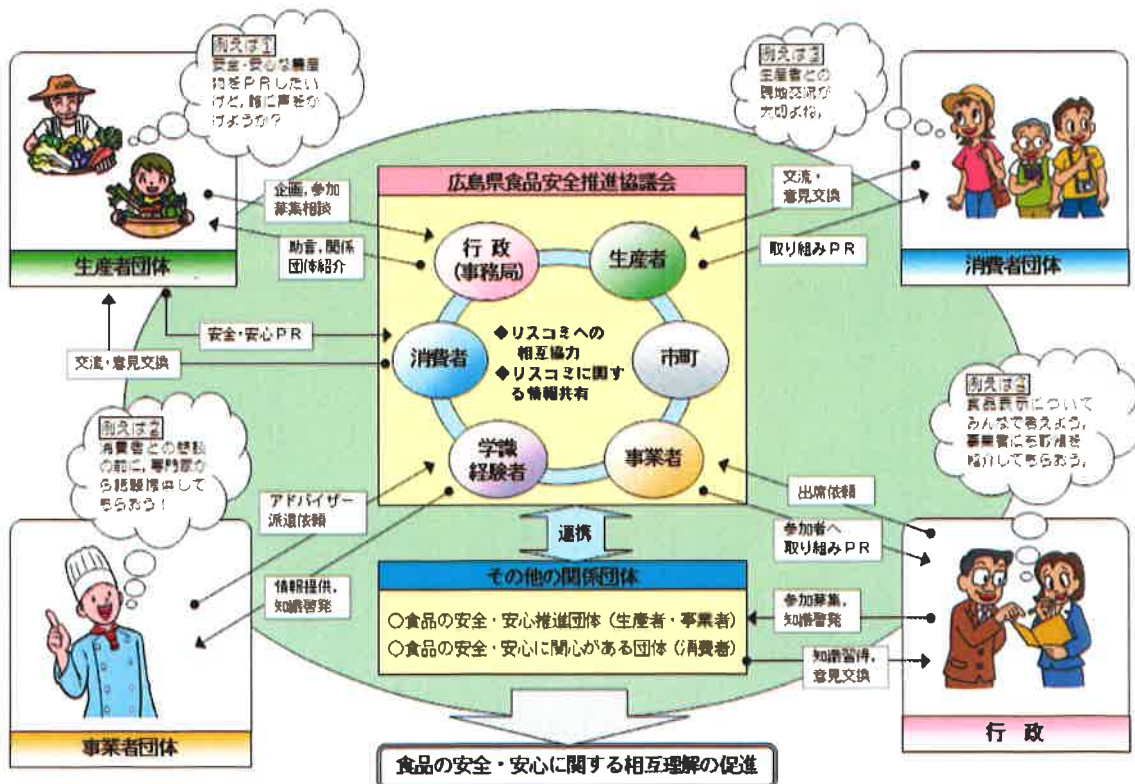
例えば①
安全・安心な農産物をPRしたいけど、誰に声をかけようか？

例えば②
生産者との現地交流が大切よね。

生産者団体

企画、参加募集相談

助言、関係団体紹介

安全・安心PR

交流・意見交換

広島県食品安全推進協議会

行政
(事務局)

生産者

消費者

市町

学識
経験者

事業者

◆リスコミへの相互協力
◆リスコミに関する情報共有

交流・
意見交換

取り組みPR

消費者団体

例えば③
消費者との懇談の前に、専門家から話題提供してもらおう！

例えば④
食品表示についてみんなで考えよう。事業者にも説明を協力してもらおう。

アドバイザー
派遣依頼

情報提供、
知識啓発

出席依頼

参加者へ
取り組みPR

連携

その他の関係団体

○食品の安全・安心推進団体（生産者・事業者）
○食品の安全・安心に関心がある団体（消費者）

参加募集、
知識啓発

知識習得、
意見交換

事業者団体

行　政

食品の安全・安心に関する相互理解の促進